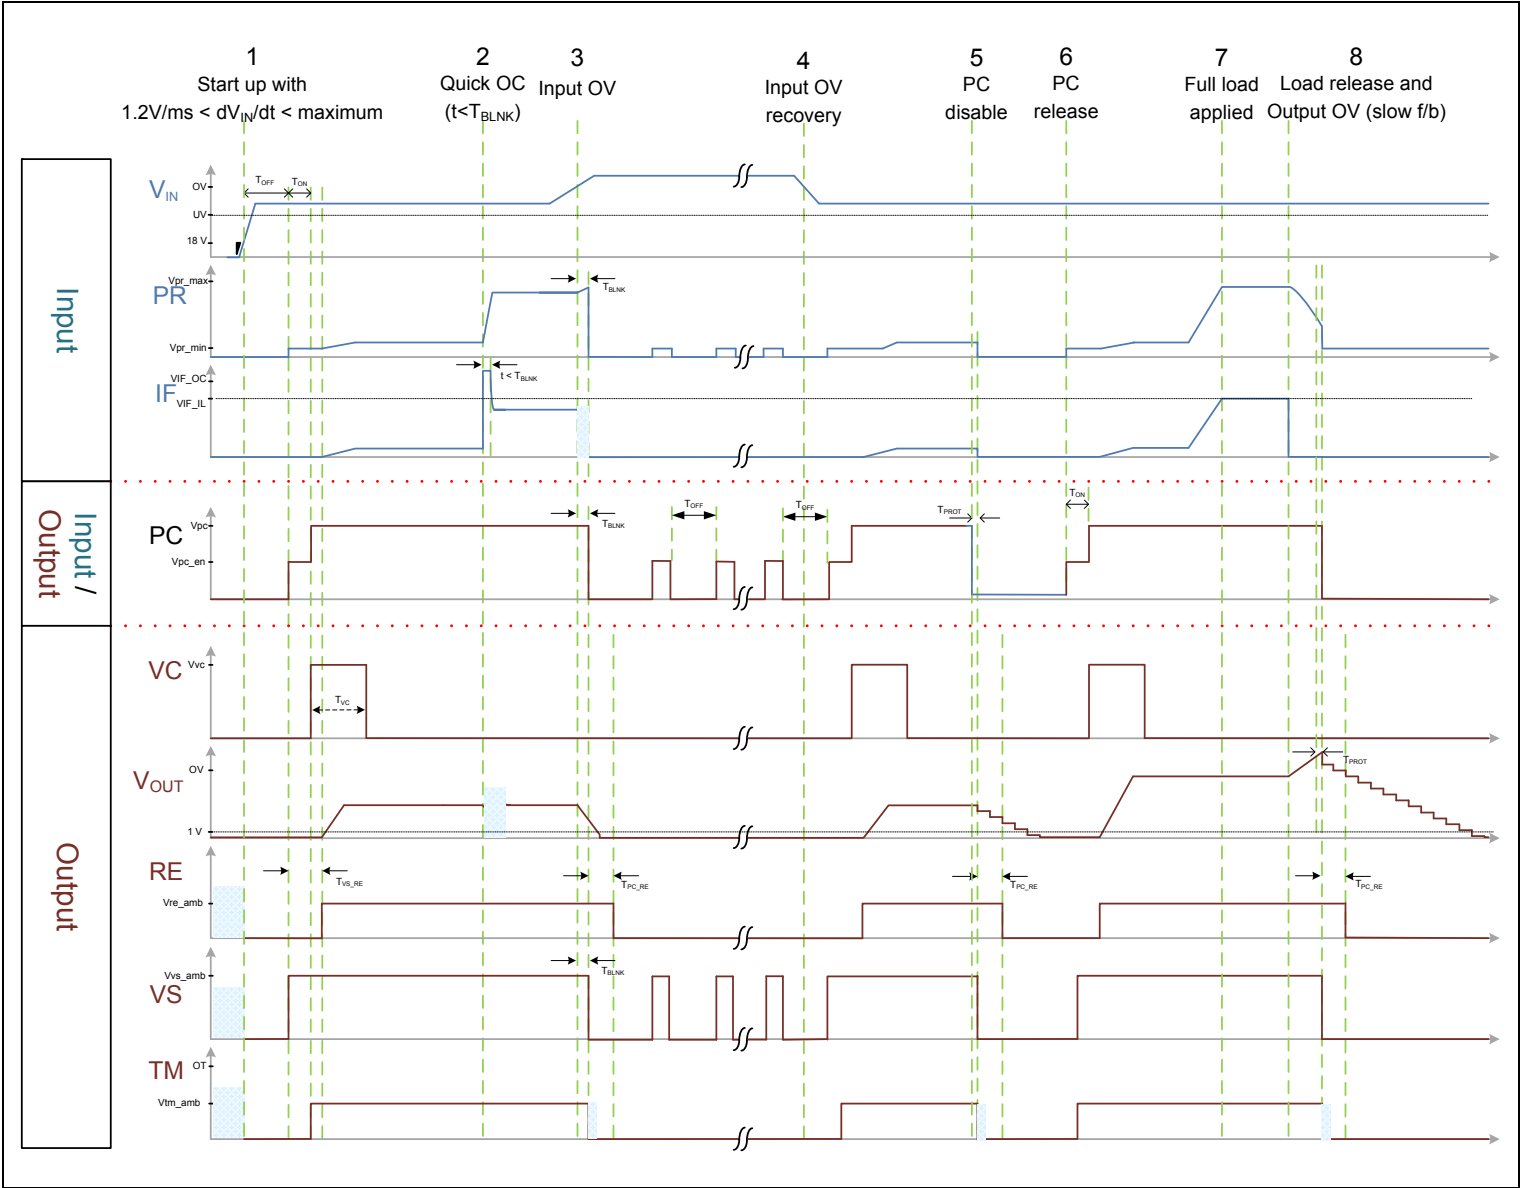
1
Start up with
1.2V/ms < $dV_{IN}/dt$ < maximum

2
Quick OC
($t<T_{BLNK}$)

3
Input OV

4
Input OV
recovery

5
PC
disable

6
PC
release

7
Full load
applied

8
Load release and
Output OV (slow f/b)

Input

$V_{IN}$
OV
UV
18 V
$T_{OFF}$
$T_{ON}$

PR
Vpr_max
Vpr_min
$T_{BLNK}$

IF
VIF_OC
VIF_IL
$t < T_{BLNK}$

Input / Output

PC
Vpc
Vpc_en
$T_{BLNK}$
$T_{OFF}$
$T_{OFF}$
$T_{PROT}$
$T_{ON}$

Output

VC
Vvc
$T_{VC}$

$V_{OUT}$
OV
1 V
$T_{PROT}$

RE
Vre_amb
$T_{VS\_RE}$
$T_{PC\_RE}$
$T_{PC\_RE}$
$T_{PC\_RE}$

VS
Vvs_amb
$T_{BLNK}$

TM
OT
Vtm_amb